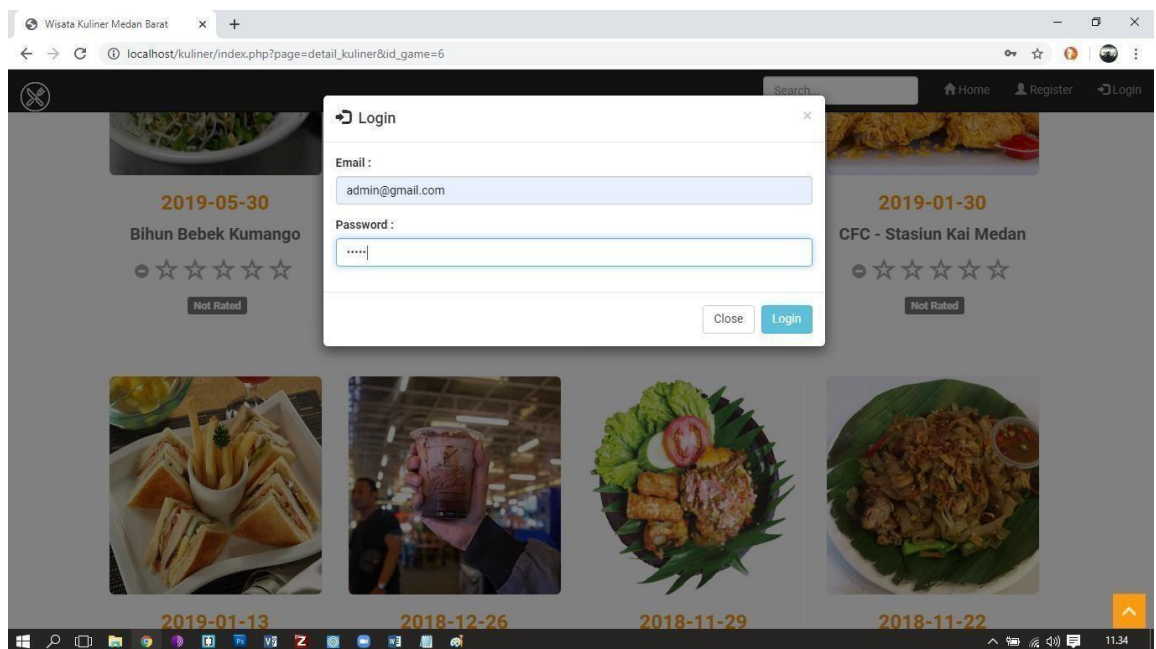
Wisata Kuliner Medan Barat × +

localhost/kuliner/index.php?page=detail_kuliner&id_game=6

Search... Home Register Login

Login ×

Email :
admin@gmail.com
Password :
•••••

Close Login

2019-05-30
Bihun Bebek Kumango
Not Rated

2019-01-30
CFC - Stasiun Kai Medan
Not Rated

2019-01-13

2018-12-26

2018-11-29

2018-11-22

11.34